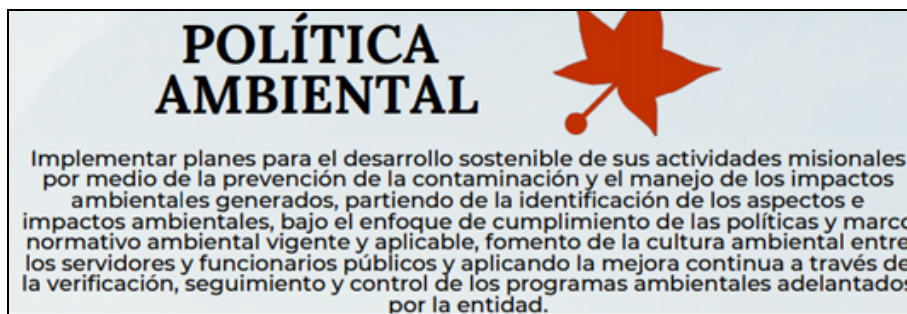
POLÍTICA AMBIENTAL

Implementar planes para el desarrollo sostenible de sus actividades misionales por medio de la prevención de la contaminación y el manejo de los impactos ambientales generados, partiendo de la identificación de los aspectos e impactos ambientales, bajo el enfoque de cumplimiento de las políticas y marco normativo ambiental vigente y aplicable, fomento de la cultura ambiental entre los servidores y funcionarios públicos y aplicando la mejora continua a través de la verificación, seguimiento y control de los programas ambientales adelantados por la entidad.